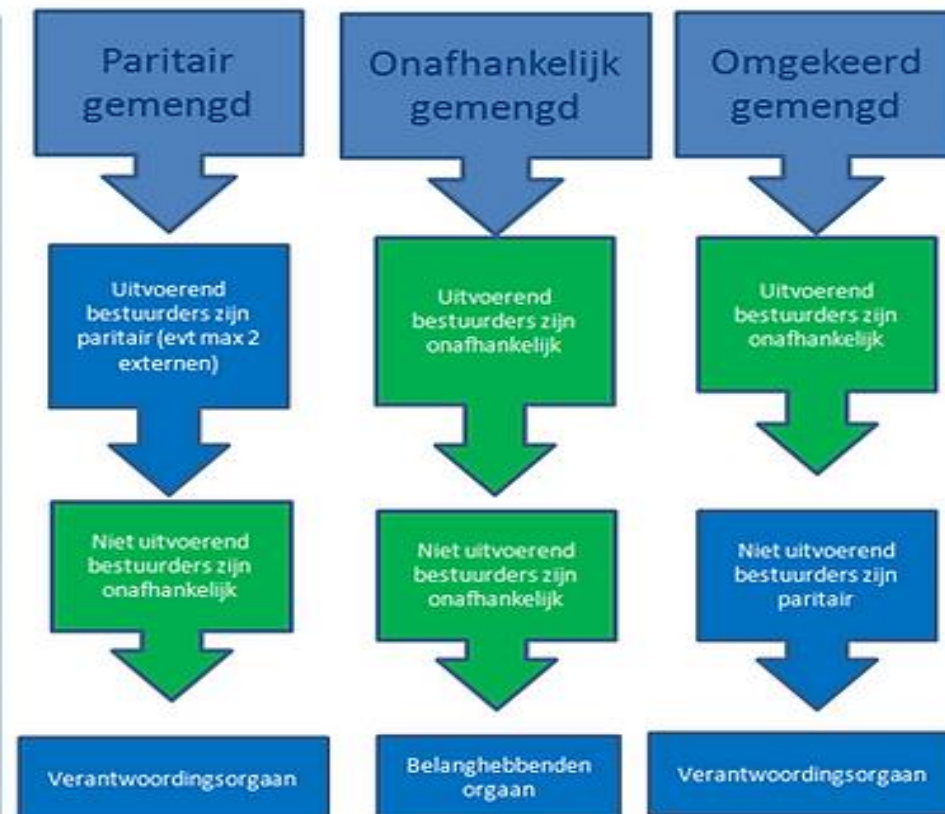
Paritair gemengd

Uitvoerend bestuurders zijn paritair (evt max 2 externen)

Niet uitvoerend bestuurders zijn onafhankelijk

Verantwoordingsorgaan

Onafhankelijk gemengd

Uitvoerend bestuurders zijn onafhankelijk

Niet uitvoerend bestuurders zijn onafhankelijk

Belanghebbenden orgaan

Omgekeerd gemengd

Uitvoerend bestuurders zijn onafhankelijk

Niet uitvoerend bestuurders zijn paritair

Verantwoordingsorgaan